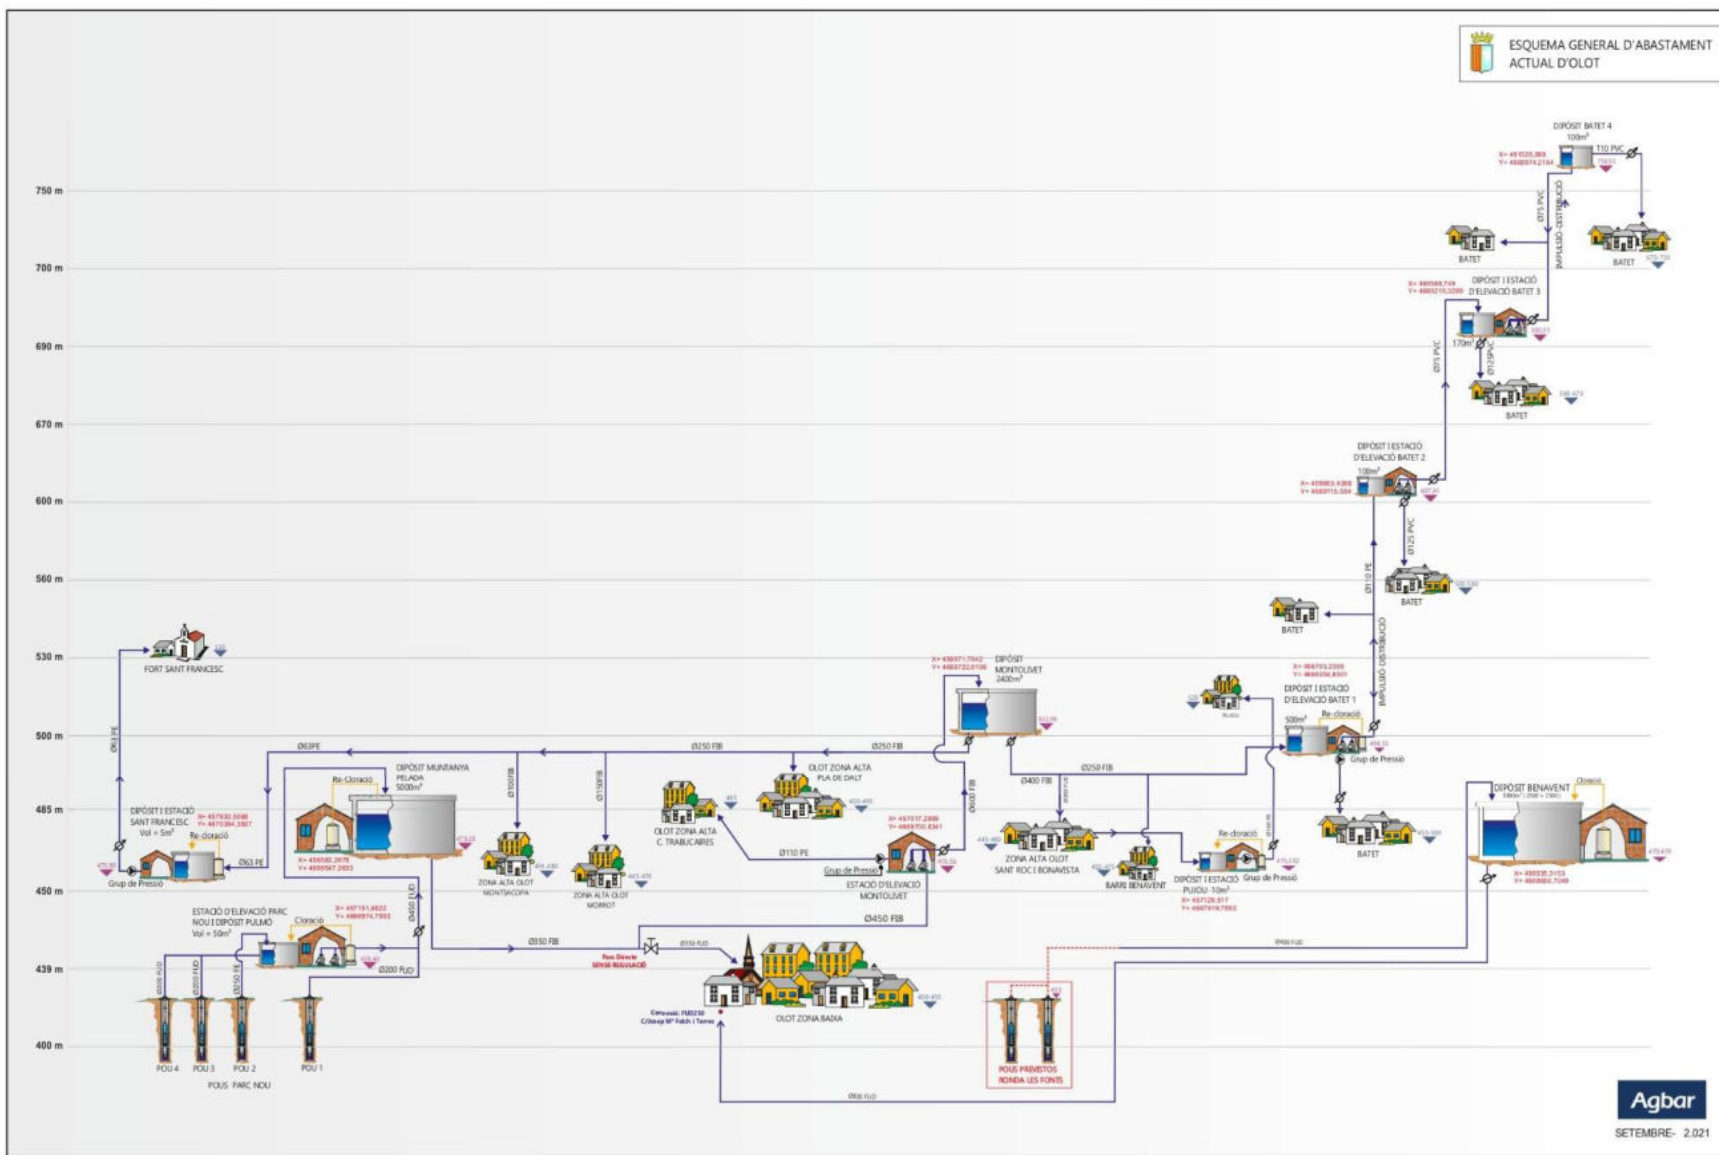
ESQUEMA GENERAL D'ABASTAMENT ACTUAL D'OLOT

750 m
700 m
690 m
670 m
600 m
560 m
530 m
500 m
485 m
450 m
439 m
400 m

DIPÒSIT BATET 4
100m³
T10 PVC
Ø75 PVC
IMPULSIÓ-DISTRIBUCIÓ
BATET
BATET
DIPÒSIT I ESTACIÓ D'ELEVACIÓ BATET 3
170m³
Ø125PVC
Ø75 PVC
BATET
DIPÒSIT I ESTACIÓ D'ELEVACIÓ BATET 2
100m³
Ø125 PVC
Ø110 PE
BATET
BATET
IMPULSIÓ-DISTRIBUCIÓ
DIPÒSIT I ESTACIÓ D'ELEVACIÓ BATET 1
500m³
Re-cloració
Grup de Pressió
BATET
DIPÒSIT BENAVENT
Cloració

FORT SANT FRANCESC
Ø63 PE
DIPÒSIT MONTOLIVET
2400m³
Ø63PE
Ø250 FIB
Ø250 FIB
Ø250 FIB
DIPÒSIT MUNTANYA PELADA
5000m³
Re-cloració
Ø100FIB
Ø150FIB
OLOT ZONA ALTA PLA DE DALT
OLOT ZONA ALTA C. TRABUCAIRES
Ø400 FIB
Ø600 FIB
DIPÒSIT I ESTACIÓ SANT FRANCESC
Vol = 5m³
Re-cloració
Ø63 PE
Grup de Pressió
ZONA ALTA OLOT MONTSACOPA
ZONA ALTA OLOT MORROT
Ø110 PE
Grup de Pressió
ESTACIÓ D'ELEVACIÓ MONTOLIVET
ZONA ALTA OLOT SANT ROC I BONAVISTA
BARRI BENAVENT
Re-cloració
DIPÒSIT I ESTACIÓ PUJOU 10m³
Grup de Pressió
Ø450 FIB
ESTACIÓ D'ELEVACIÓ PARC NOU I DIPÒSIT PULMÓ
Vol = 50m³
Cloració
Ø450 FUD
Ø200 FUD
Ø350 FIB
Pous Directe SENSE REGULACIÓ
POU 4
POU 3
POU 2
POU 1
POUS PARC NOU
OLOT ZONA BAIXA
POUS PREVISTOS RONDA LES FONTS

Agbar
SETEMBRE- 2.021